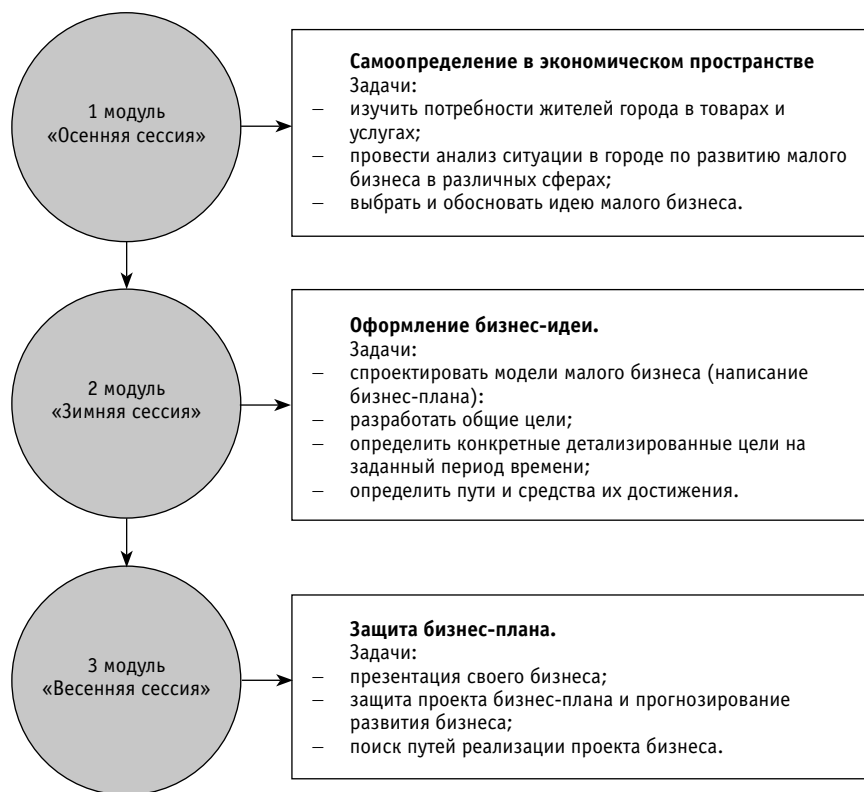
1 модуль
«Осенняя сессия»

**Самоопределение в экономическом пространстве**
Задачи:
– изучить потребности жителей города в товарах и услугах;
– провести анализ ситуации в городе по развитию малого бизнеса в различных сферах;
– выбрать и обосновать идею малого бизнеса.

2 модуль
«Зимняя сессия»

**Оформление бизнес-идеи.**
Задачи:
– спроектировать модели малого бизнеса (написание бизнес-плана):
– разработать общие цели;
– определить конкретные детализированные цели на заданный период времени;
– определить пути и средства их достижения.

3 модуль
«Весенняя сессия»

**Защита бизнес-плана.**
Задачи:
– презентация своего бизнеса;
– защита проекта бизнес-плана и прогнозирование развития бизнеса;
– поиск путей реализации проекта бизнеса.